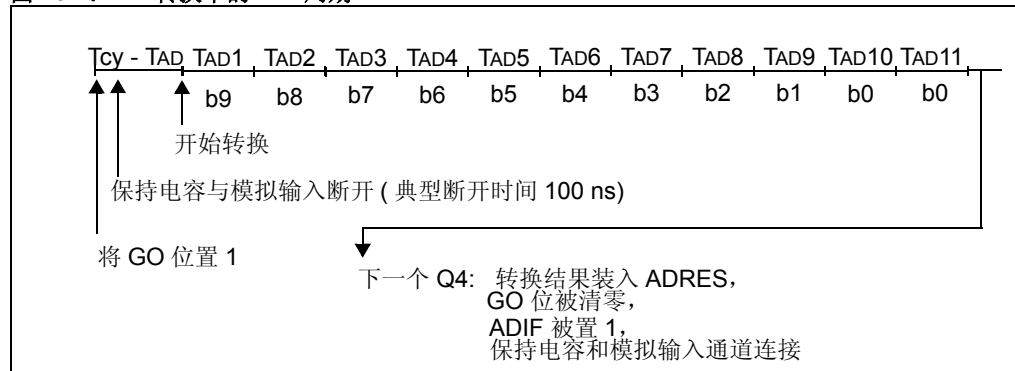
Tcy - TAD TAD1 TAD2 TAD3 TAD4 TAD5 TAD6 TAD7 TAD8 TAD9 TAD10 TAD11

b9 b8 b7 b6 b5 b4 b3 b2 b1 b0 b0

开始转换

保持电容与模拟输入断开 ( 典型断开时间 100 ns)

将 GO 位置 1

下一个 Q4: 转换结果装入 ADRES，
GO 位被清零，
ADIF 被置 1，
保持电容和模拟输入通道连接